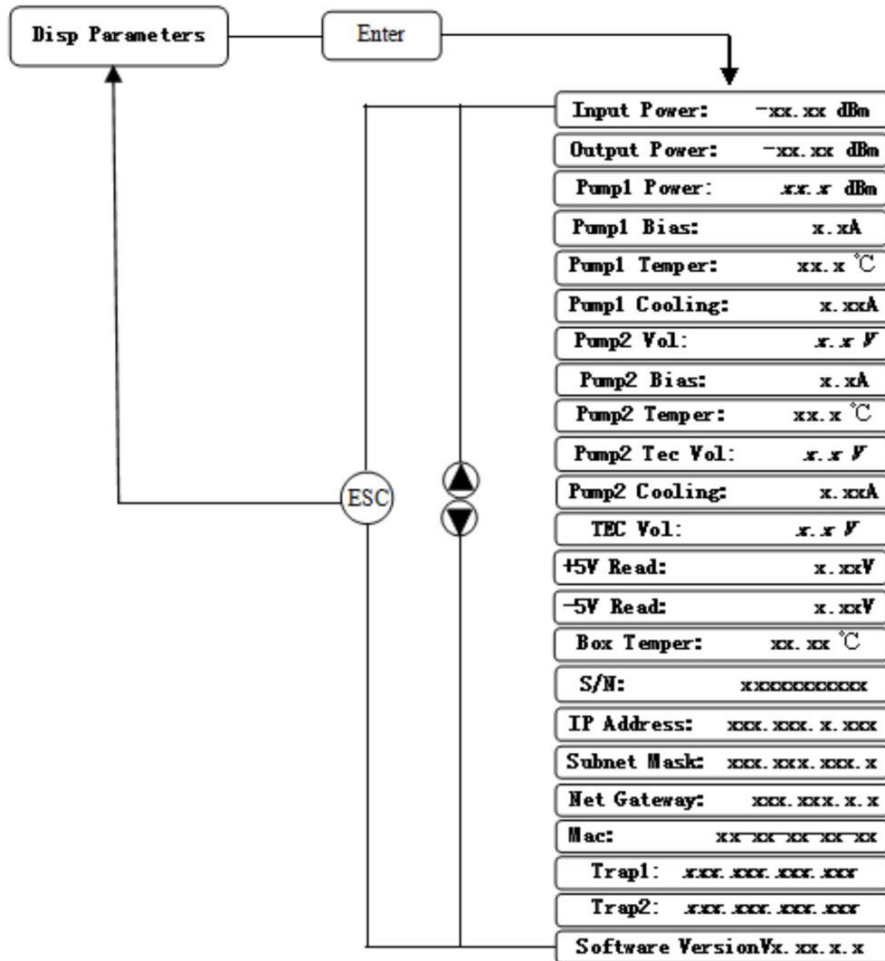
Disp Parameters

Enter

Input Power: −xx.xx dBm

Output Power: −xx.xx dBm

Pump1 Power: xx.x dBm

Pump1 Bias: x.xA

Pump1 Temper: xx.x ℃

Pump1 Cooling: x.xxA

Pump2 Vol: x.x V

Pump2 Bias: x.xA

Pump2 Temper: xx.x ℃

Pump2 Tec Vol: x.x V

Pump2 Cooling: x.xxA

TEC Vol: x.x V

+5V Read: x.xxV

−5V Read: x.xxV

Box Temper: xx.xx ℃

S/N: xxxxxxxxxxx

IP Address: xxx.xxx.x.xxx

Subnet Mask: xxx.xxx.xxx.x

Net Gateway: xxx.xxx.x.x

Mac: xx-xx-xx-xx-xx

Trap1: xxx.xxx.xxx.xxx

Trap2: xxx.xxx.xxx.xxx

Software VersionVx.xx.x.x

ESC